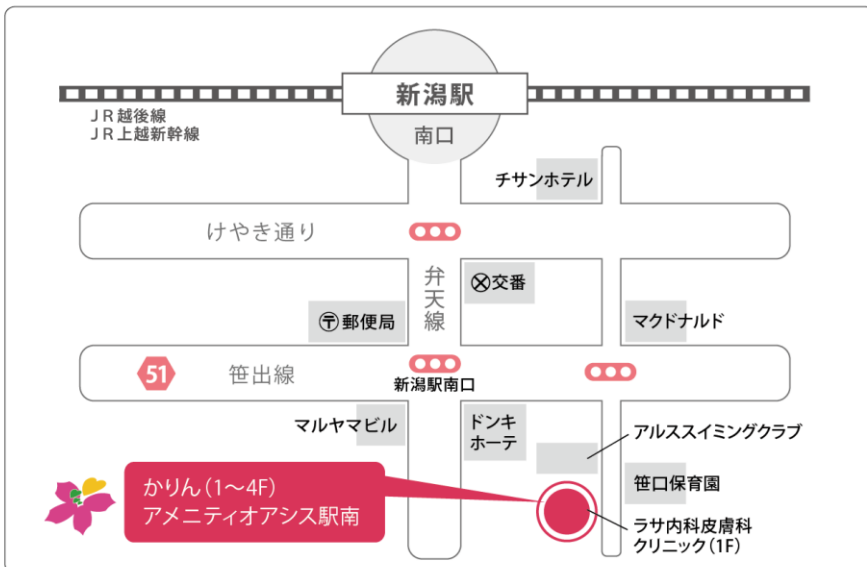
新潟駅
南口
JR越後線
JR上越新幹線
チサンホテル
けやき通り
弁天線
⊗交番
〒郵便局
マクドナルド
51
笹出線
新潟駅南口
マルヤマビル
ドンキホーテ
アルススイミングクラブ
笹口保育園
かりん（1～4F）
アメニティオアシス駅南
ラサ内科皮膚科
クリニック（1F）